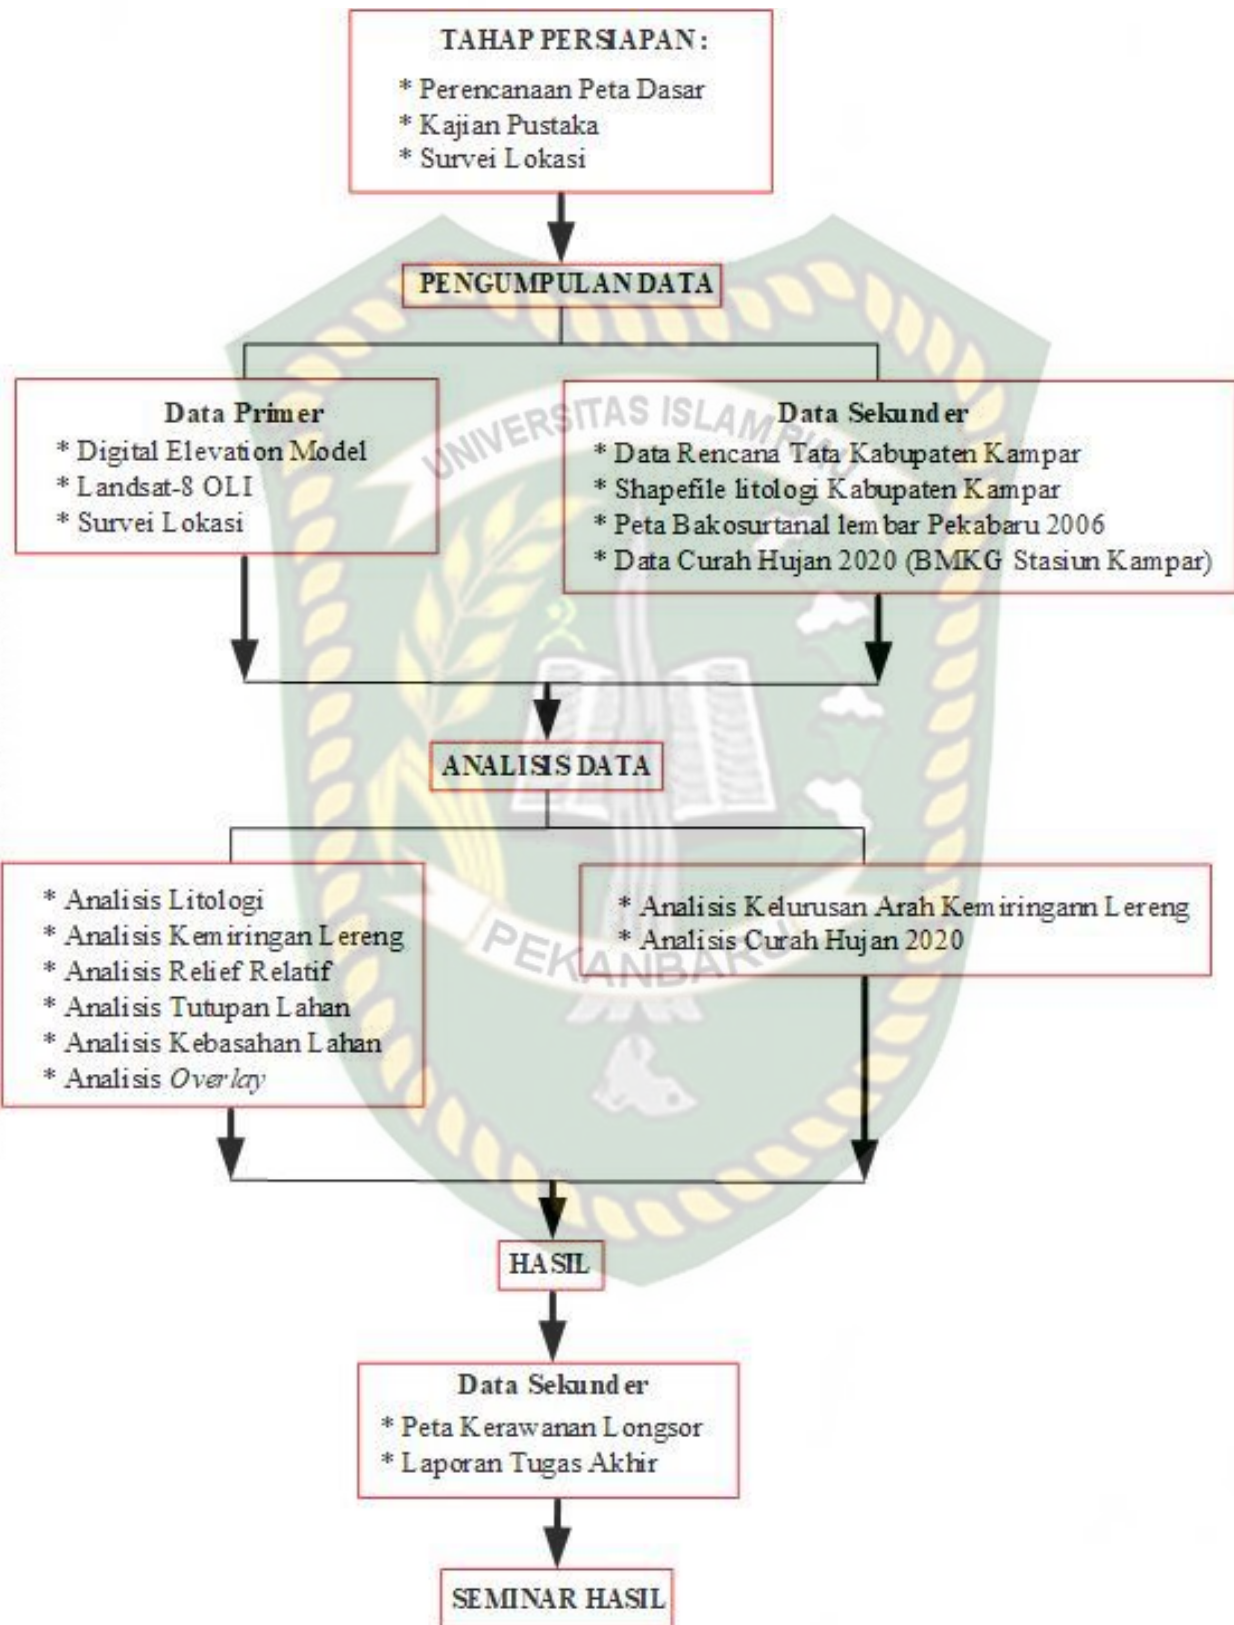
TAHAP PERSIAPAN :
* Perencanaan Peta Dasar
* Kajian Pustaka
* Survei Lokasi

PENGUMPULAN DATA

Data Primer
* Digital Elevation Model
* Landsat-8 OLI
* Survei Lokasi

UNIVERSITAS ISLAM RIAU

Data Sekunder
* Data Rencana Tata Kabupaten Kampar
* Shapefile litologi Kabupaten Kampar
* Peta Bakosurtanal lembar Pekabaru 2006
* Data Curah Hujan 2020 (BMKG Stasiun Kampar)

ANALISIS DATA

* Analisis Litologi
* Analisis Kemiringan Lereng
* Analisis Relief Relatif
* Analisis Tutupan Lahan
* Analisis Kebasahan Lahan
* Analisis Overlay

* Analisis Kelurusan Arah Kemiringann Lereng
* Analisis Curah Hujan 2020

PEKANBARU

HASIL

Data Sekunder
* Peta Kerawanan Longsor
* Laporan Tugas Akhir

SEMINAR HASIL